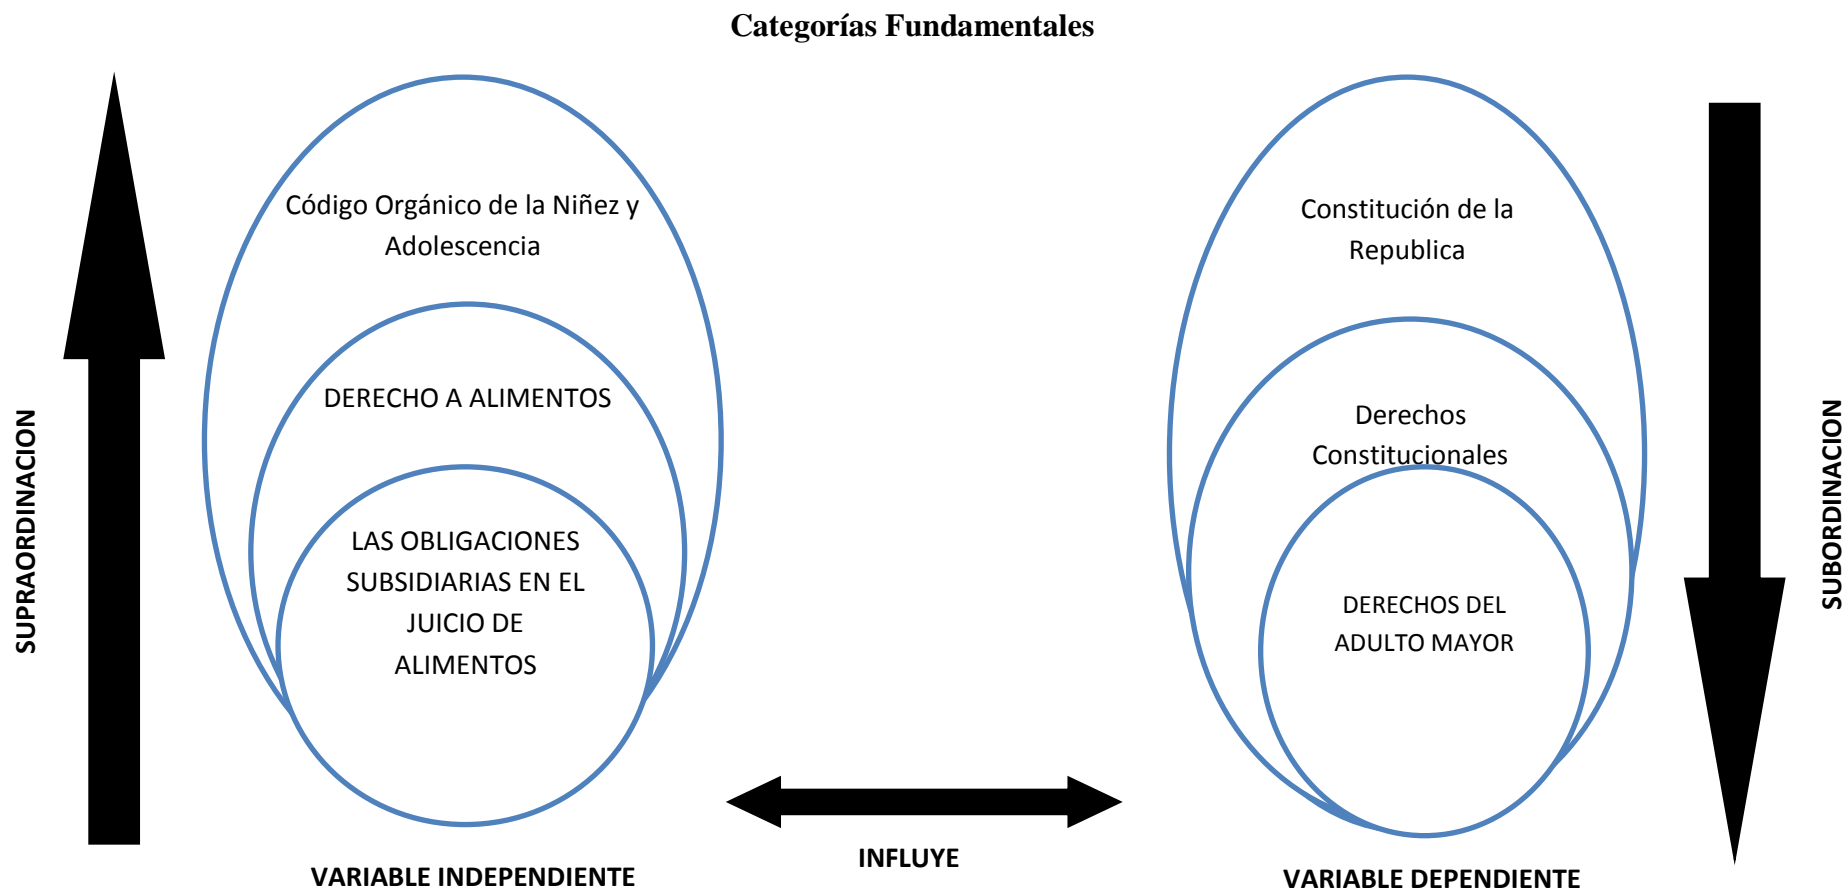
Categorías Fundamentales

SUPRAORDINACION

Código Orgánico de la Niñez y Adolescencia

DERECHO A ALIMENTOS

LAS OBLIGACIONES SUBSIDIARIAS EN EL JUICIO DE ALIMENTOS

VARIABLE INDEPENDIENTE

INFLUYE

Constitución de la Republica

Derechos Constitucionales

DERECHOS DEL ADULTO MAYOR

VARIABLE DEPENDIENTE

SUBORDINACION